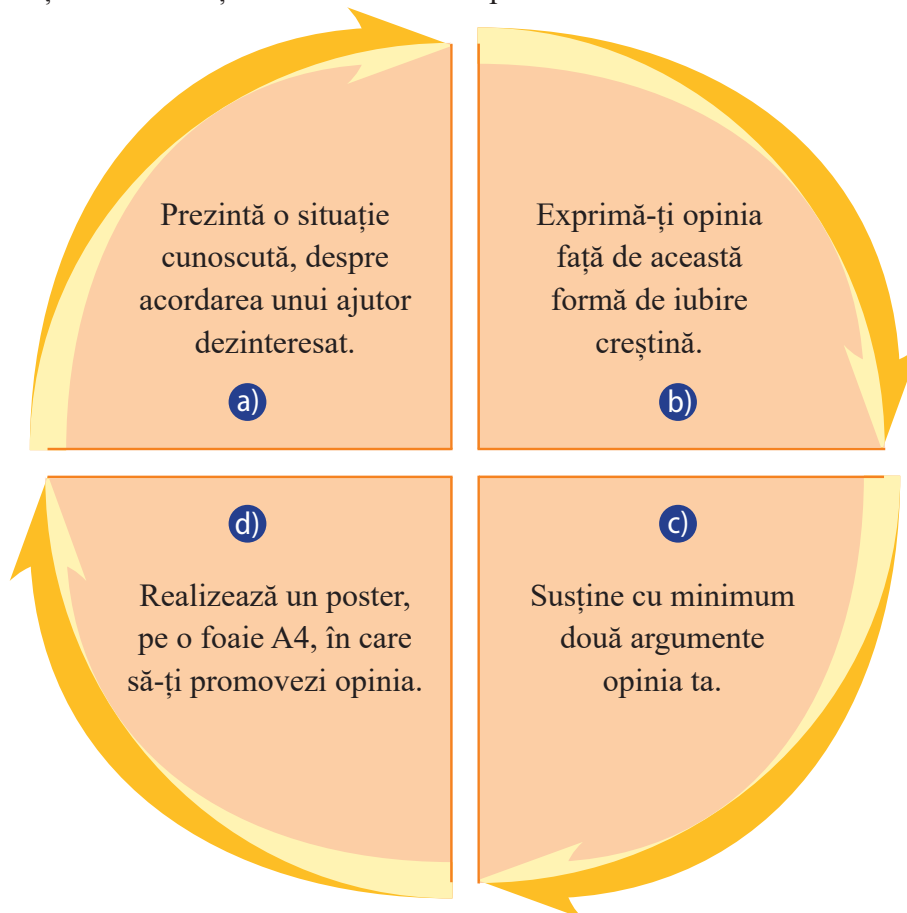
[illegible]

Prezintă o situație cunoscută, despre acordarea unui ajutor dezinteresat.

a)

Exprimă-ți opinia față de această formă de iubire creștină.

b)

d)

Realizează un poster, pe o foaie A4, în care să-ți promovezi opinia.

c)

Susține cu minimum două argumente opinia ta.